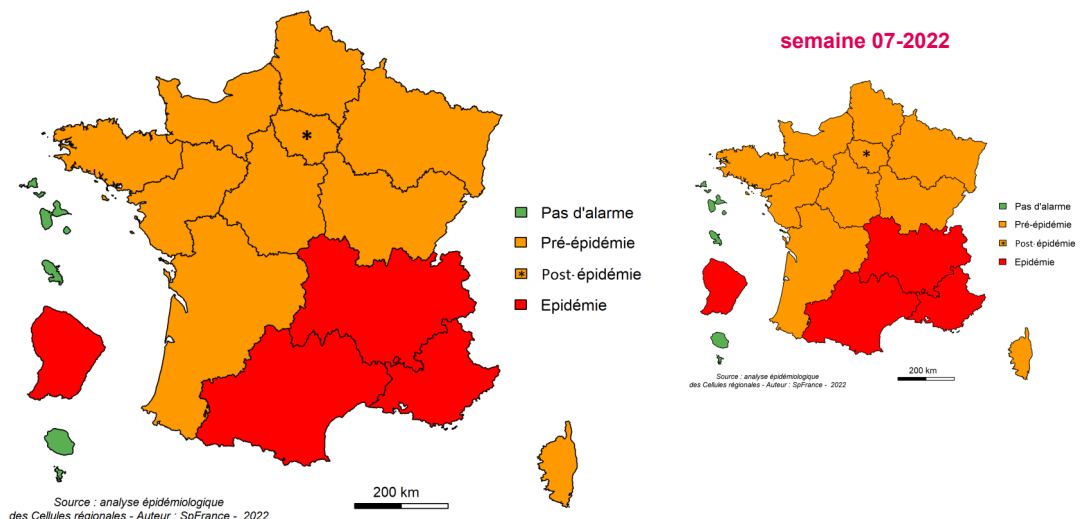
semaine 07-2022

Pas d'alarme
Pré-épidémie
Post-épidémie
Epidémie

200 km

Source : analyse épidémiologique des Cellules régionales - Auteur : SpFrance - 2022

Pas d'alarme
Pré-épidémie
Post-épidémie
Epidémie

200 km

Source : analyse épidémiologique des Cellules régionales - Auteur : SpFrance - 2022